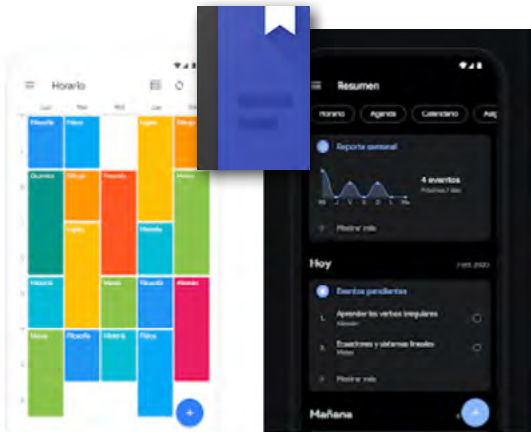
Horario

Lun Mar Mié Jue Vie

Filosofía
Física
Inglés
Dibujo
Química
Dibujo
Francés
Música
Inglés
Historia
Historia
Música
Filosofía
Alemán
Música
Filosofía
Historia
Física

Resumen

Horario Agenda Calendario Asig

Reporte semanal
4 eventos
Próximos 7 días
Mostrar más

Hoy

Eventos pendientes
Aprender los verbos irregulares
Alemán
Ecuaciones y sistemas lineales
Mates
Mostrar más

Mañana